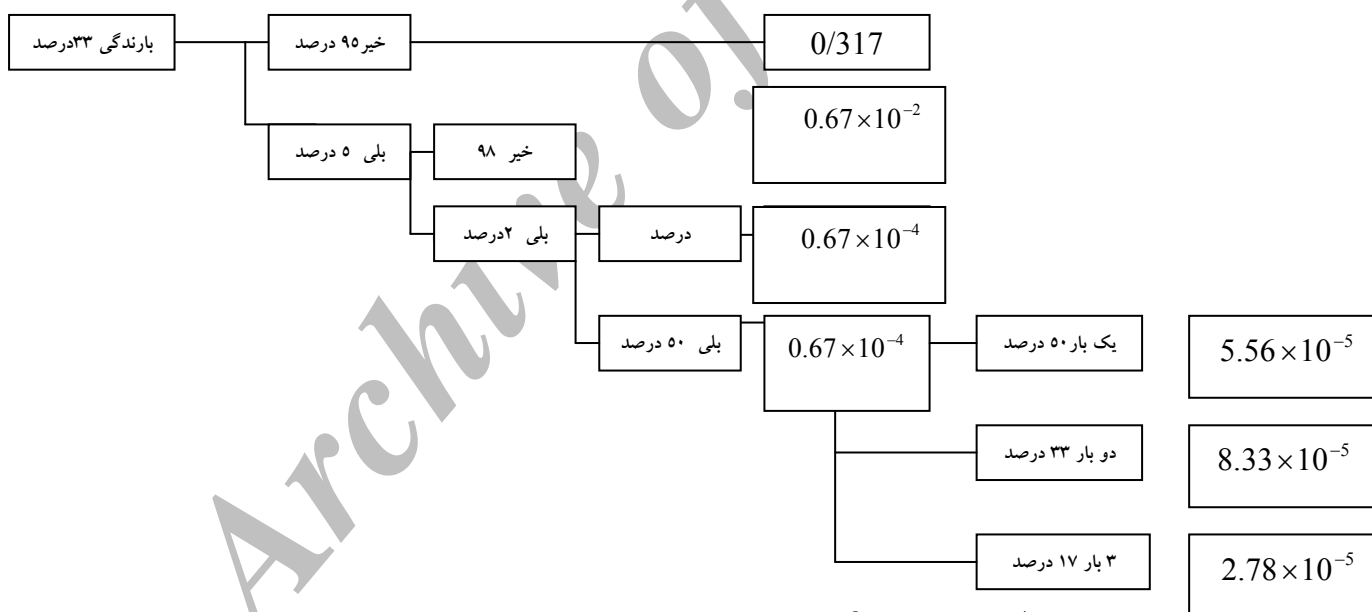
بارندگی ۳۳درصد

خیر۹۵ درصد

0/317

بلی ۵ درصد

خیر ۹۸

$0.67\times10^{-2}$

بلی ۲درصد

درصد

$0.67\times10^{-4}$

بلی ۵۰ درصد

$0.67\times10^{-4}$

یک بار۵۰ درصد

$5.56\times10^{-5}$

دو بار ۳۳ درصد

$8.33\times10^{-5}$

۳ بار ۱۷ درصد

$2.78\times10^{-5}$

Archive of